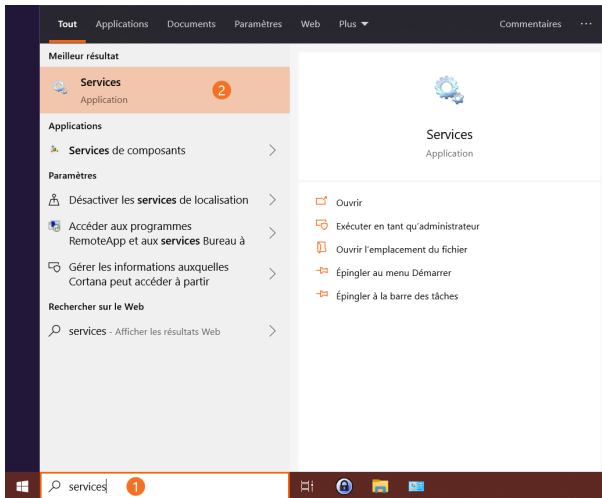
Tout Applications Documents Paramètres Web Plus ▾ Commentaires ···

Meilleur résultat

Services
Application
2

Applications

Services de composants >

Paramètres

Désactiver les services de localisation >

Accéder aux programmes RemoteApp et aux services Bureau à >

Gérer les informations auxquelles Cortana peut accéder à partir >

Rechercher sur le Web

services - Afficher les résultats Web >

Services
Application

Ouvrir

Exécuter en tant qu'administrateur

Ouvrir l'emplacement du fichier

Épingler au menu Démarrer

Épingler à la barre des tâches

services 1